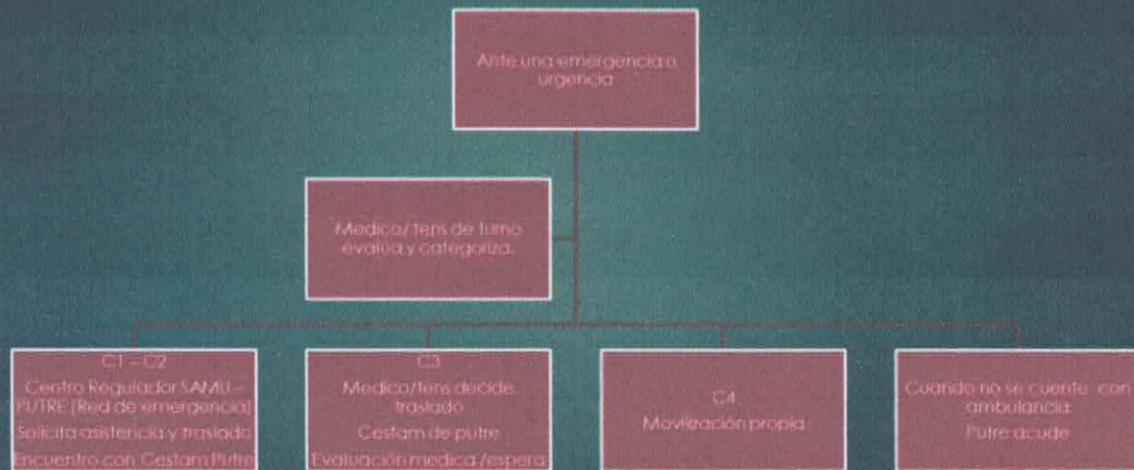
Ante una emergencia o urgencia

Medico/ tens de turno evalúa y categoriza.

C1 – C2
Centro Regulador SAMU – PUTRE (Red de emergencia)
Solicita asistencia y traslado
Encuentro con Cesfam Putre

C3
Medico/tens decide traslado
Cesfam de putre
Evaluación medica /espera

C4
Movilización propia

Cuando no se cuente con ambulancia:
Putre acude